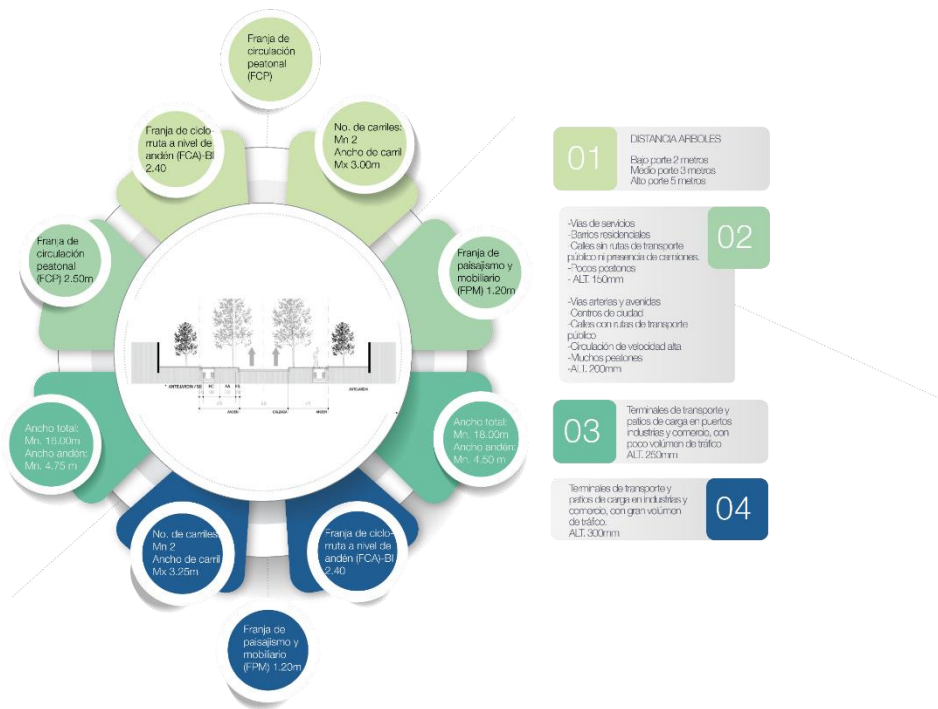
Franja de circulación peatonal (FCP)

Franja de ciclo-rruta a nivel de andén (FCA)-BI 2.40

No. de carriles: Mn 2 Ancho de carril Mx 3.00m

Franja de circulación peatonal (FCP) 2.50m

Franja de paisajismo y mobiliario (FPM) 1.20m

Ancho total: Mn. 18.00m Ancho andén: Mn. 4.75 m

Ancho total: Mn. 18.00m Ancho andén: Mn. 4.50 m

No. de carriles: Mn 2 Ancho de carril Mx 3.25m

Franja de ciclo-rruta a nivel de andén (FCA)-BI 2.40

Franja de paisajismo y mobiliario (FPM) 1.20m

ANTEJARDIN ANDEN CALZADA ANDEN ANTEJARDIN

01 DISTANCIA ARBOLES
Bajo porte 2 metros
Medio porte 3 metros
Alto porte 5 metros

02
-Vias de servicios
-Barrios residenciales
-Calles sin rutas de transporte público ni presencia de camiones.
-Pocos peatones
- ALT. 150mm

-Vias arterias y avenidas
-Centros de ciudad
-Calles con rutas de transporte público
-Circulación de velocidad alta
-Muchos peatones
-ALT. 200mm

03 Terminales de transporte y patios de carga en puertos industrias y comercio, con poco volúmen de tráfico
ALT. 250mm

04 Terminales de transporte y patios de carga en industrias y comercio, con gran volúmen de tráfico.
ALT. 300mm